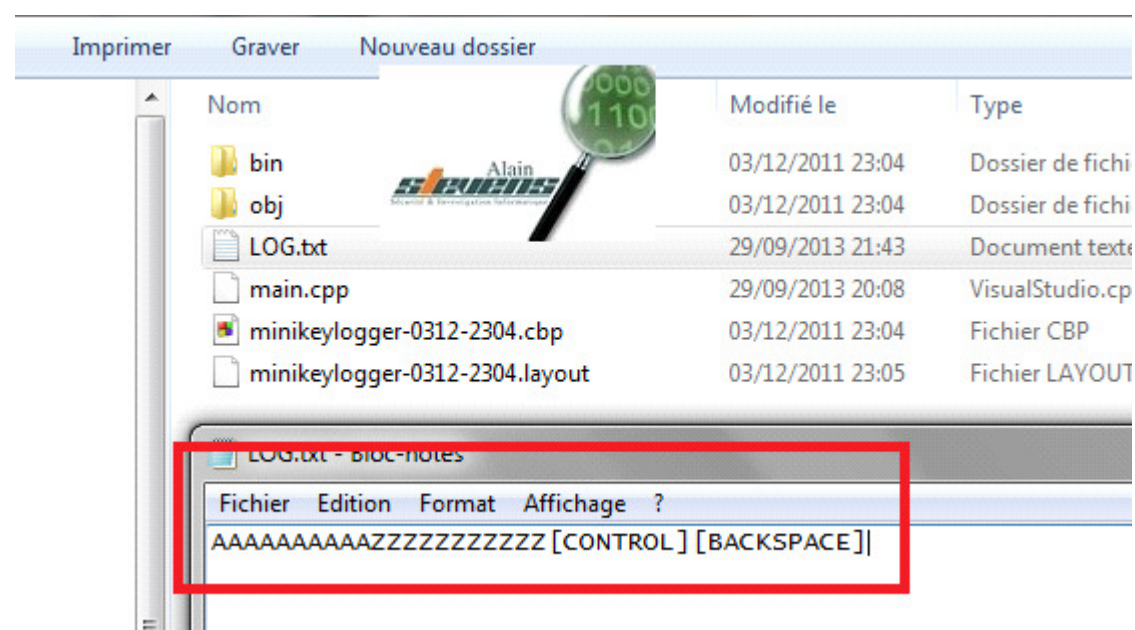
Imprimer Graver Nouveau dossier

| Nom | Modifié le | Type |
|---|---|---|
| bin | 03/12/2011 23:04 | Dossier de fichi |
| obj | 03/12/2011 23:04 | Dossier de fichi |
| LOG.txt | 29/09/2013 21:43 | Document texte |
| main.cpp | 29/09/2013 20:08 | VisualStudio.cp |
| minikeylogger-0312-2304.cbp | 03/12/2011 23:04 | Fichier CBP |
| minikeylogger-0312-2304.layout | 03/12/2011 23:05 | Fichier LAYOUT |

0000 1100

Alain Stevens
Sécurité & Investigation Informatique

LOG.txt - Bloc-notes

Fichier Edition Format Affichage ?

AAAAAAAAAAZZZZZZZZZZ[CONTROL][BACKSPACE]